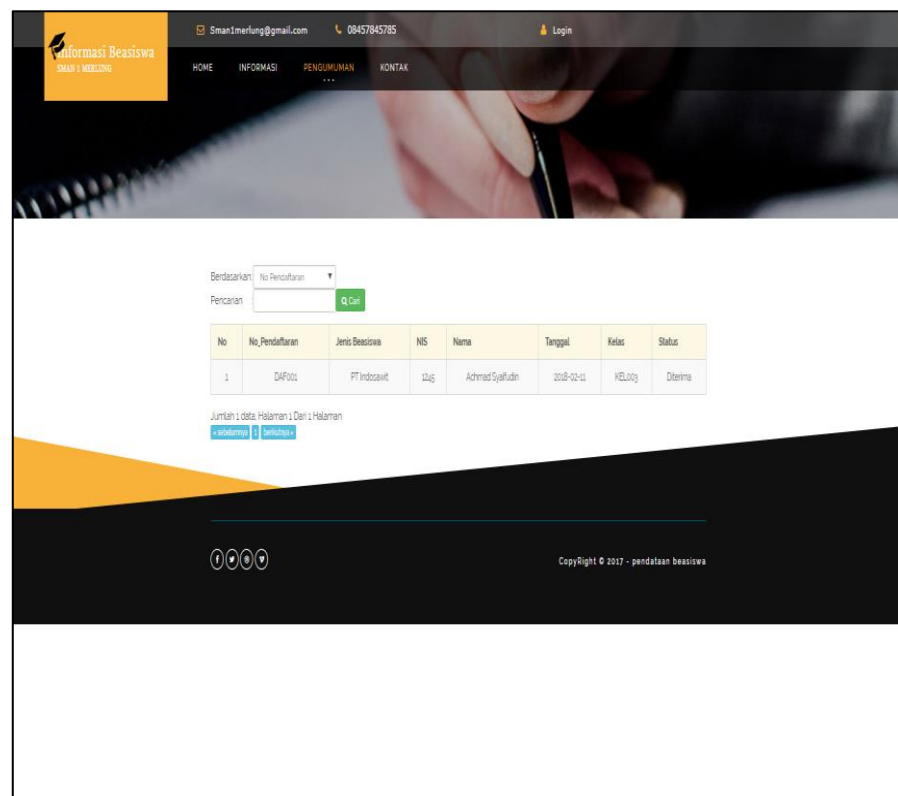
Informasi Beasiswa
SMAN 1 MERLUNG

Sman1merlung@gmail.com 08457845785 Login

HOME INFORMASI PENGUMUMAN KONTAK

Berdasarkan No Pendaftaran
Pencarian Cari

| No | No_Pendaftaran | Jenis Beasiswa | NIS | Nama | Tanggal | Kelas | Status |
|---|---|---|---|---|---|---|---|
| 1 | DAF001 | PT Indosawit | 1245 | Achmad Syaifudin | 2018-02-11 | KEL003 | Diterima |

Jumlah 1 data, Halaman 1 Dari 1 Halaman
« sebelumnya 1 berikutnya »

CopyRight © 2017 - pendataan beasiswa